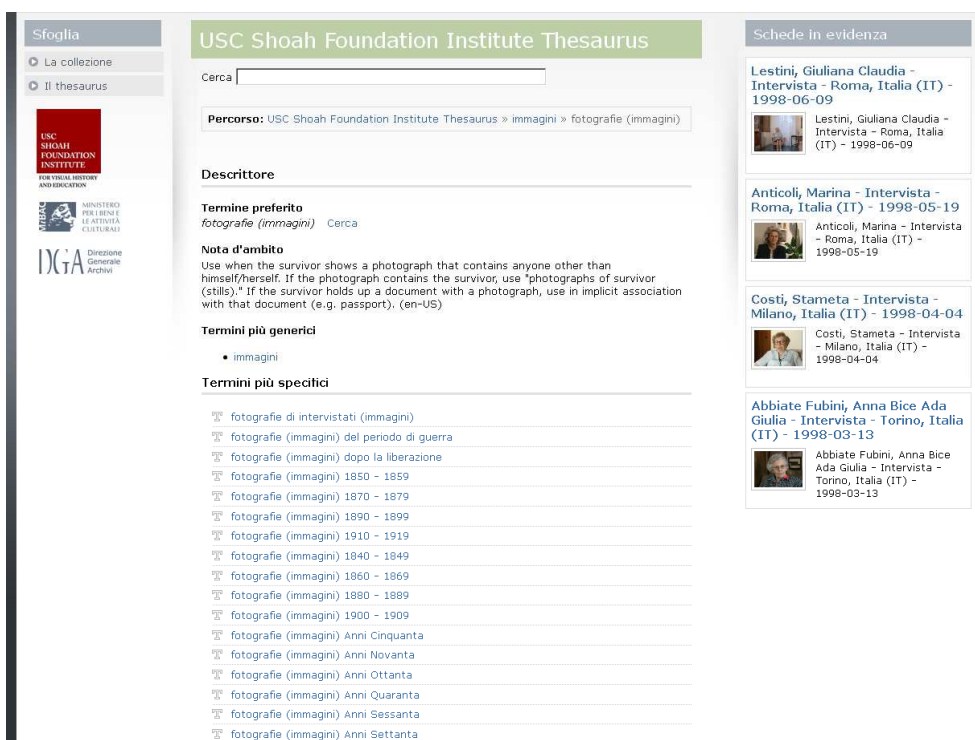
Sfoglia

La collezione

Il thesaurus

USC SHOAH FOUNDATION INSTITUTE FOR VISUAL HISTORY AND EDUCATION

MiBAC MINISTERO PER I BENI E LE ATTIVITÀ CULTURALI

DGA Direzione Generale Archivi

USC Shoah Foundation Institute Thesaurus

Cerca

Percorso: USC Shoah Foundation Institute Thesaurus » immagini » fotografie (immagini)

Descrittore

Termine preferito
fotografie (immagini) Cerca

Nota d'ambito
Use when the survivor shows a photograph that contains anyone other than himself/herself. If the photograph contains the survivor, use "photographs of survivor (stills)." If the survivor holds up a document with a photograph, use in implicit association with that document (e.g. passport). (en-US)

Termini più generici

• immagini

Termini più specifici

fotografie di intervistati (immagini)
fotografie (immagini) del periodo di guerra
fotografie (immagini) dopo la liberazione
fotografie (immagini) 1850 - 1859
fotografie (immagini) 1870 - 1879
fotografie (immagini) 1890 - 1899
fotografie (immagini) 1910 - 1919
fotografie (immagini) 1840 - 1849
fotografie (immagini) 1860 - 1869
fotografie (immagini) 1880 - 1889
fotografie (immagini) 1900 - 1909
fotografie (immagini) Anni Cinquanta
fotografie (immagini) Anni Novanta
fotografie (immagini) Anni Ottanta
fotografie (immagini) Anni Quaranta
fotografie (immagini) Anni Sessanta
fotografie (immagini) Anni Settanta

Schede in evidenza

Lestini, Giuliana Claudia - Intervista - Roma, Italia (IT) - 1998-06-09
Lestini, Giuliana Claudia - Intervista - Roma, Italia (IT) - 1998-06-09

Anticoli, Marina - Intervista - Roma, Italia (IT) - 1998-05-19
Anticoli, Marina - Intervista - Roma, Italia (IT) - 1998-05-19

Costi, Stameta - Intervista - Milano, Italia (IT) - 1998-04-04
Costi, Stameta - Intervista - Milano, Italia (IT) - 1998-04-04

Abbiate Fubini, Anna Bice Ada Giulia - Intervista - Torino, Italia (IT) - 1998-03-13
Abbiate Fubini, Anna Bice Ada Giulia - Intervista - Torino, Italia (IT) - 1998-03-13